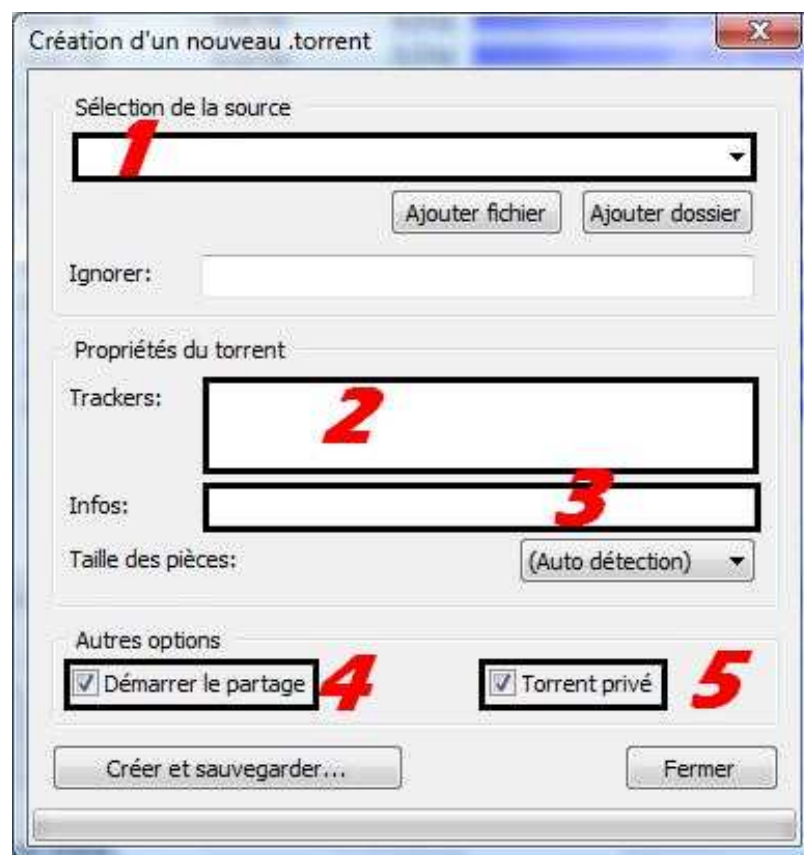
Création d'un nouveau .torrent

Sélection de la source

1

Ajouter fichier

Ajouter dossier

Ignorer:

Propriétés du torrent

Trackers:

2

Infos:

3

Taille des pièces:

(Auto détection)

Autres options

Démarrer le partage

4

Torrent privé

5

Créer et sauvegarder...

Fermer